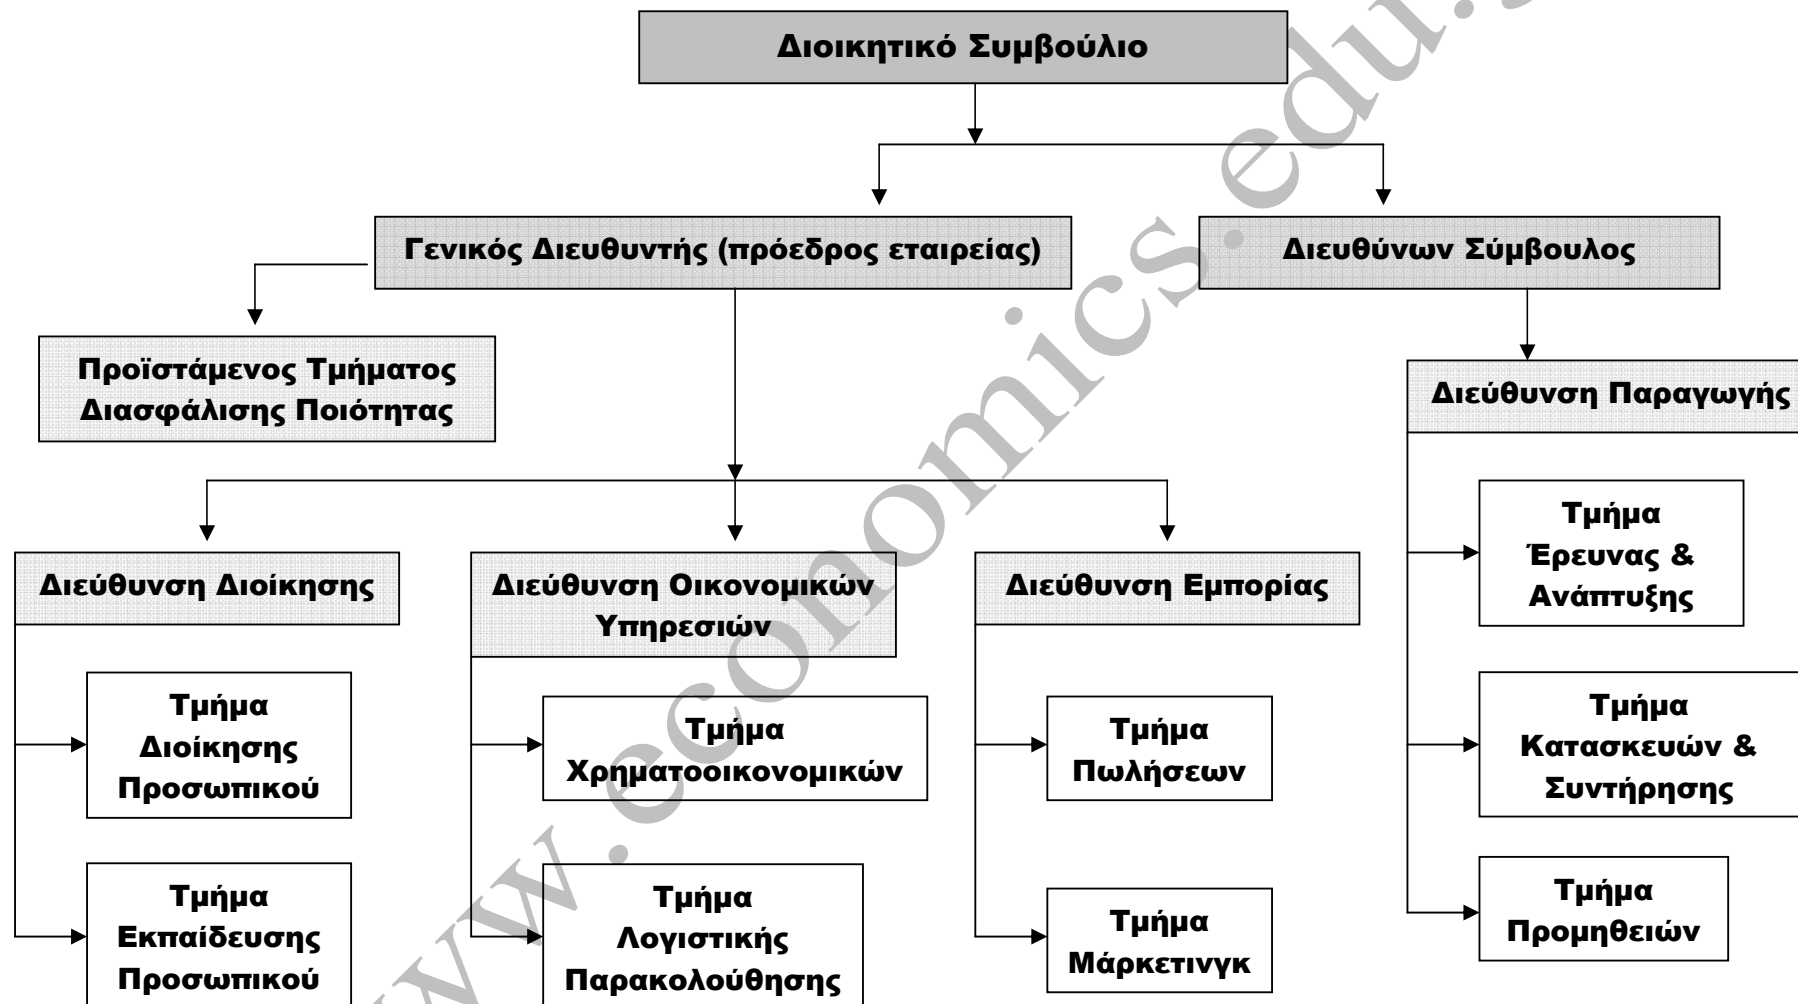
Διοικητικό Συμβούλιο

Γενικός Διευθυντής (πρόεδρος εταιρείας)

Διευθύνων Σύμβουλος

Προϊστάμενος Τμήματος Διασφάλισης Ποιότητας

Διεύθυνση Παραγωγής

Διεύθυνση Διοίκησης

Διεύθυνση Οικονομικών Υπηρεσιών

Διεύθυνση Εμπορίας

Τμήμα Έρευνας & Ανάπτυξης

Τμήμα Διοίκησης Προσωπικού

Τμήμα Χρηματοοικονομικών

Τμήμα Πωλήσεων

Τμήμα Κατασκευών & Συντήρησης

Τμήμα Εκπαίδευσης Προσωπικού

Τμήμα Λογιστικής Παρακολούθησης

Τμήμα Μάρκετινγκ

Τμήμα Προμηθειών

www.economics.edu.gr